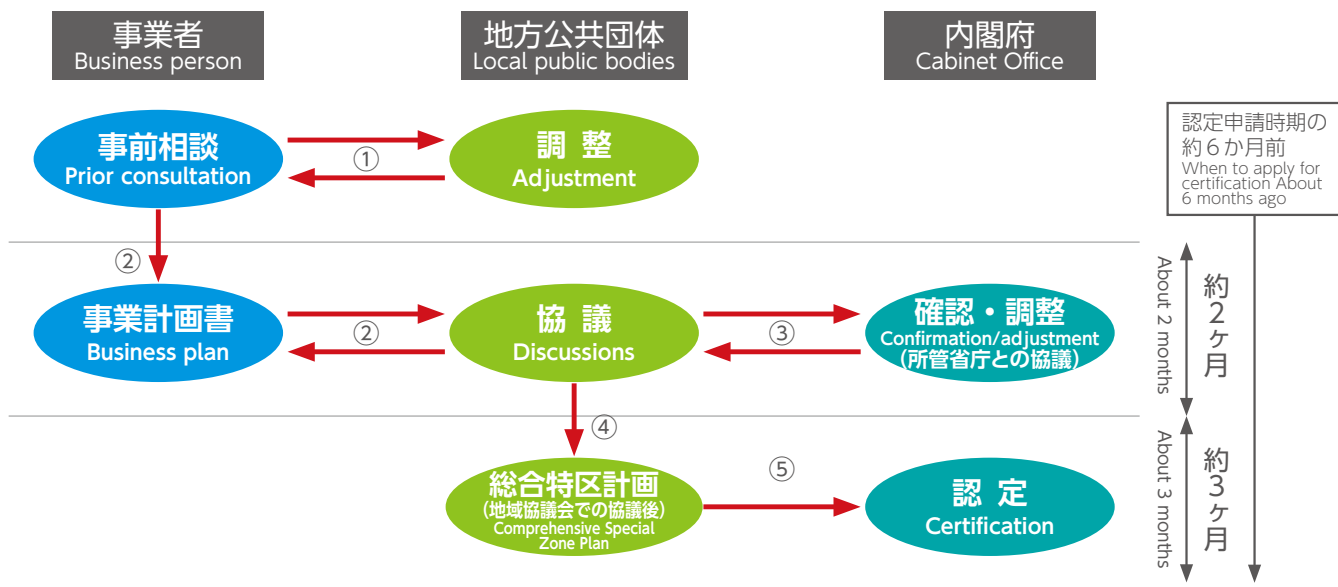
事業者
Business person

地方公共団体
Local public bodies

内閣府
Cabinet Office

認定申請時期の約６か月前
When to apply for certification About 6 months ago

事前相談
Prior consultation

①

調 整
Adjustment

②

事業計画書
Business plan

②

協 議
Discussions

③

確認・調整
Confirmation/adjustment
(所管省庁との協議)

About 2 months

約２ヶ月

④

総合特区計画
(地域協議会での協議後)
Comprehensive Special Zone Plan

⑤

認 定
Certification

About 3 months

約３ヶ月